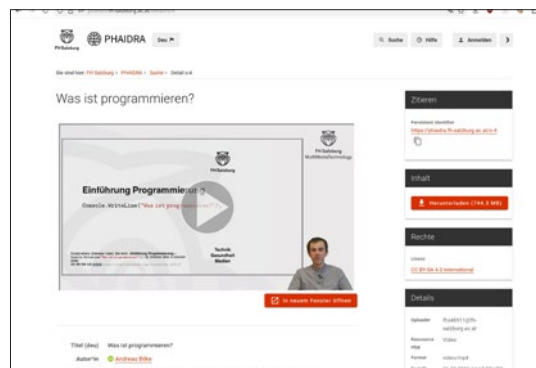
FH Salzburg PHAIDRA Deu

Suche Hilfe Anmelden

Sie sind hier: FH Salzburg > PHAIDRA > Suche > Detail o:4

Was ist programmieren?

FH Salzburg MultiMediaTechnology

FH Salzburg

Einführung Programmier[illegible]

Console.WriteLine("Was ist prog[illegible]");

Technik Gesundheit Medien

In neuem Fenster öffnen

Titel (deu) Was ist programmieren?

Autor*in Andreas Bilke

Zitieren

Persistent Identifier

https://phaidra.fh-salzburg.ac.at/o:4

Inhalt

Herunterladen (744.3 MB)

Rechte

Lizenz

CC BY-SA 4.0 International

Details

Uploader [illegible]

Ressource-typ Video

Format video/mp4

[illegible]